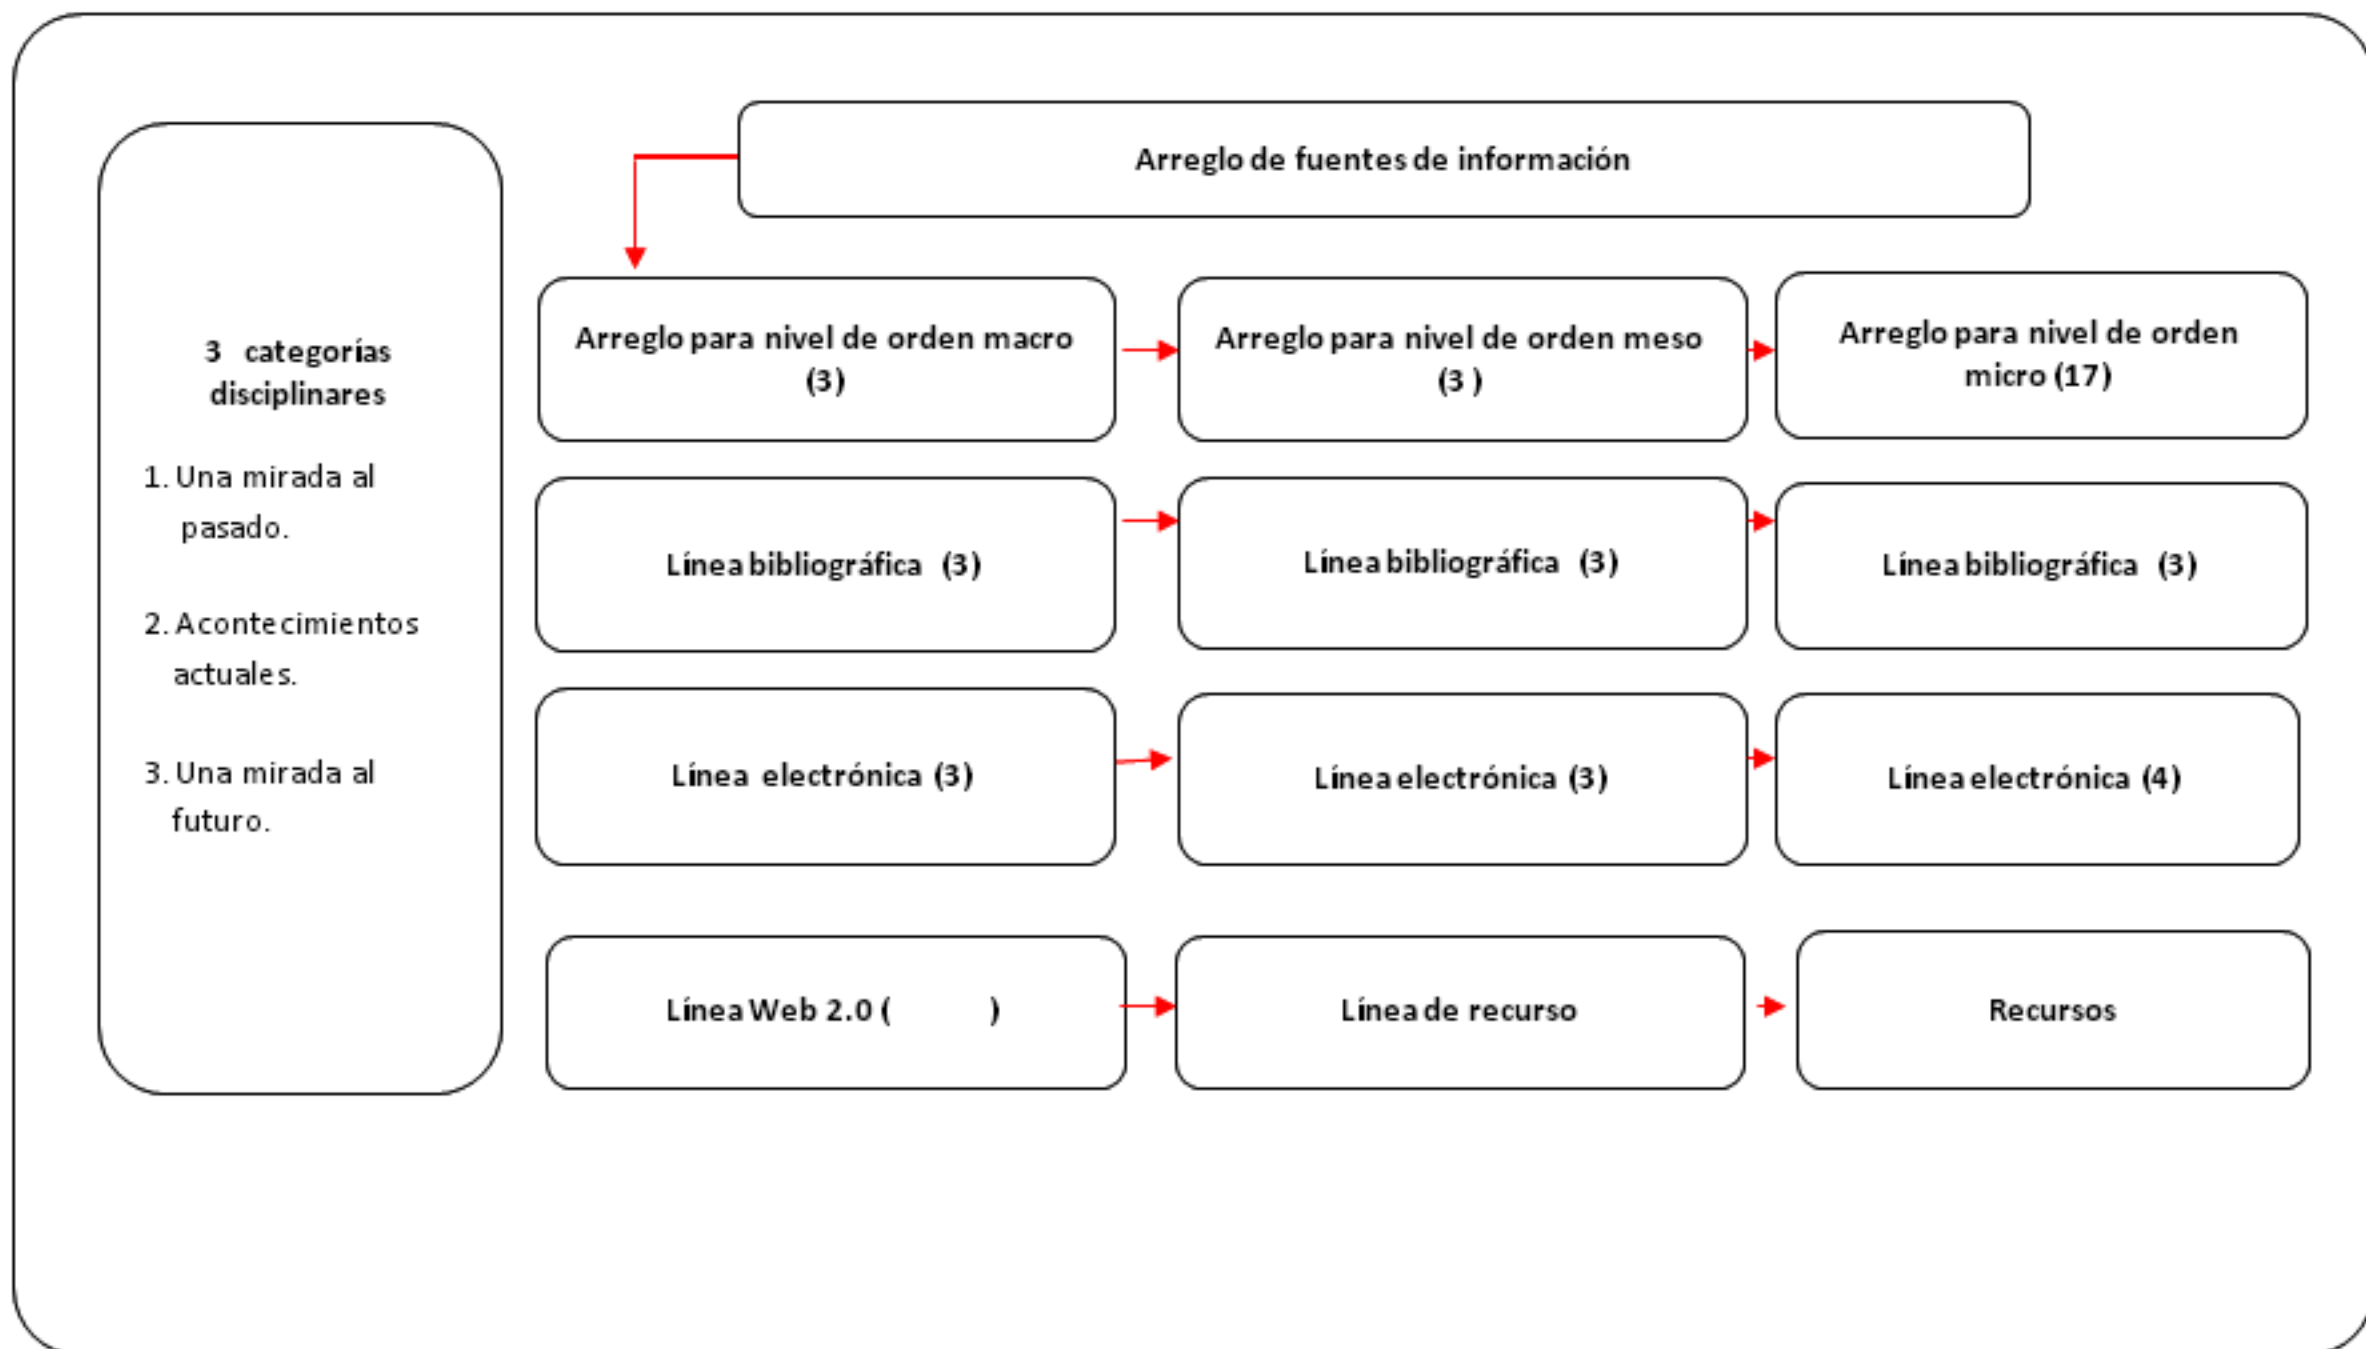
3 categorías disciplinares

1. Una mirada al pasado.

2. Acontecimientos actuales.

3. Una mirada al futuro.

Arreglo de fuentes de información

Arreglo para nivel de orden macro (3)

Arreglo para nivel de orden meso (3 )

Arreglo para nivel de orden micro (17)

Línea bibliográfica (3)

Línea bibliográfica (3)

Línea bibliográfica (3)

Línea electrónica (3)

Línea electrónica (3)

Línea electrónica (4)

Línea Web 2.0 ( )

Línea de recurso

Recursos